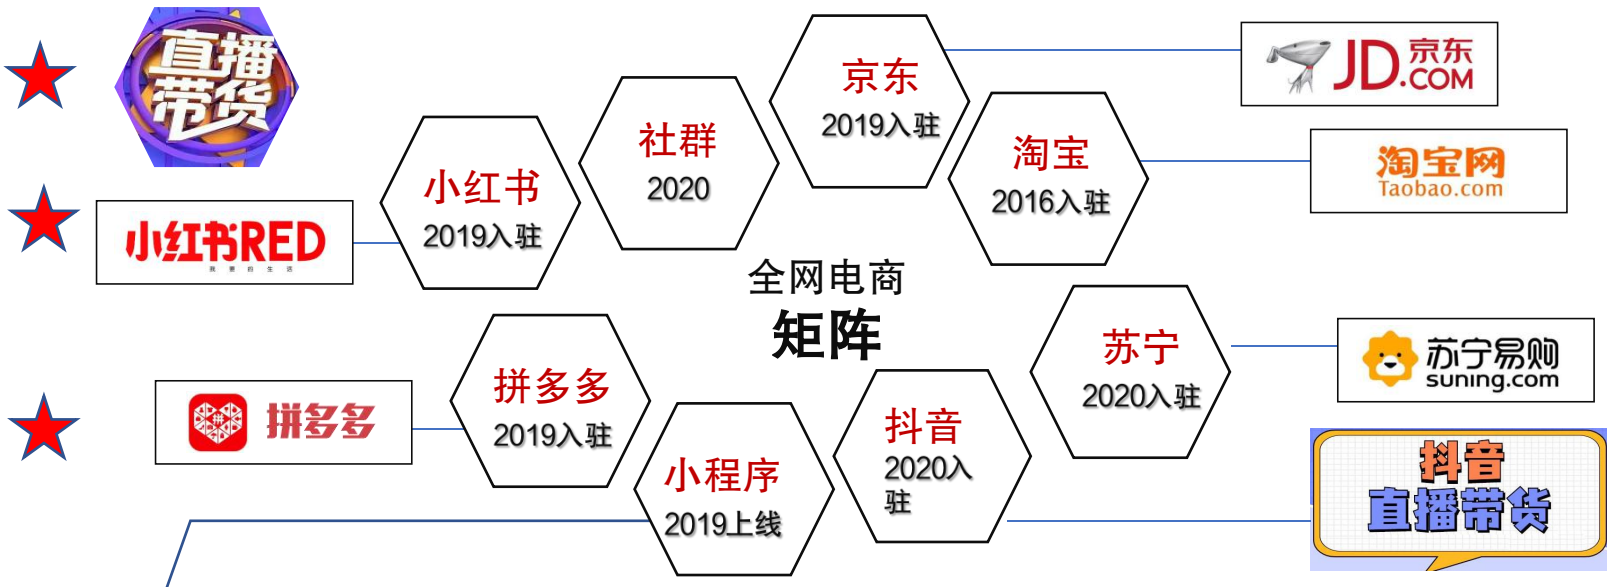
直播带货

小红书RED

拼多多

小红书
2019入驻

社群
2020

京东
2019入驻

淘宝
2016入驻

JD.COM 京东

淘宝网
Taobao.com

全网电商
矩阵

拼多多
2019入驻

小程序
2019上线

抖音
2020入驻

苏宁
2020入驻

苏宁易购
suning.com

抖音
直播带货